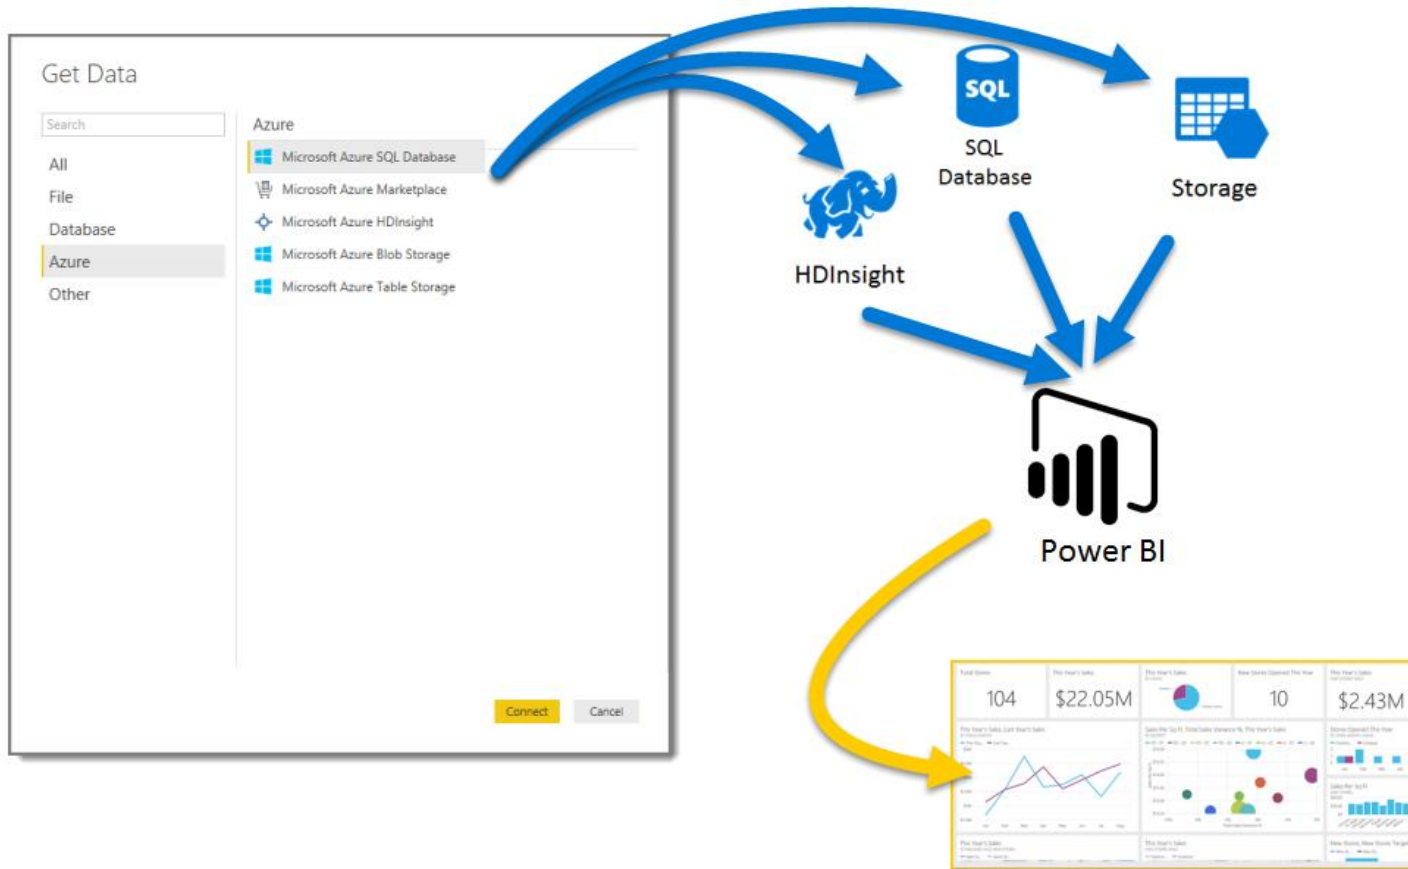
Get Data

Search

All
File
Database
Azure
Other

Azure

Microsoft Azure SQL Database
Microsoft Azure Marketplace
Microsoft Azure HDInsight
Microsoft Azure Blob Storage
Microsoft Azure Table Storage

Connect
Cancel

SQL
SQL Database

Storage

HDInsight

Power BI

104
$22.05M
10
$2.43M